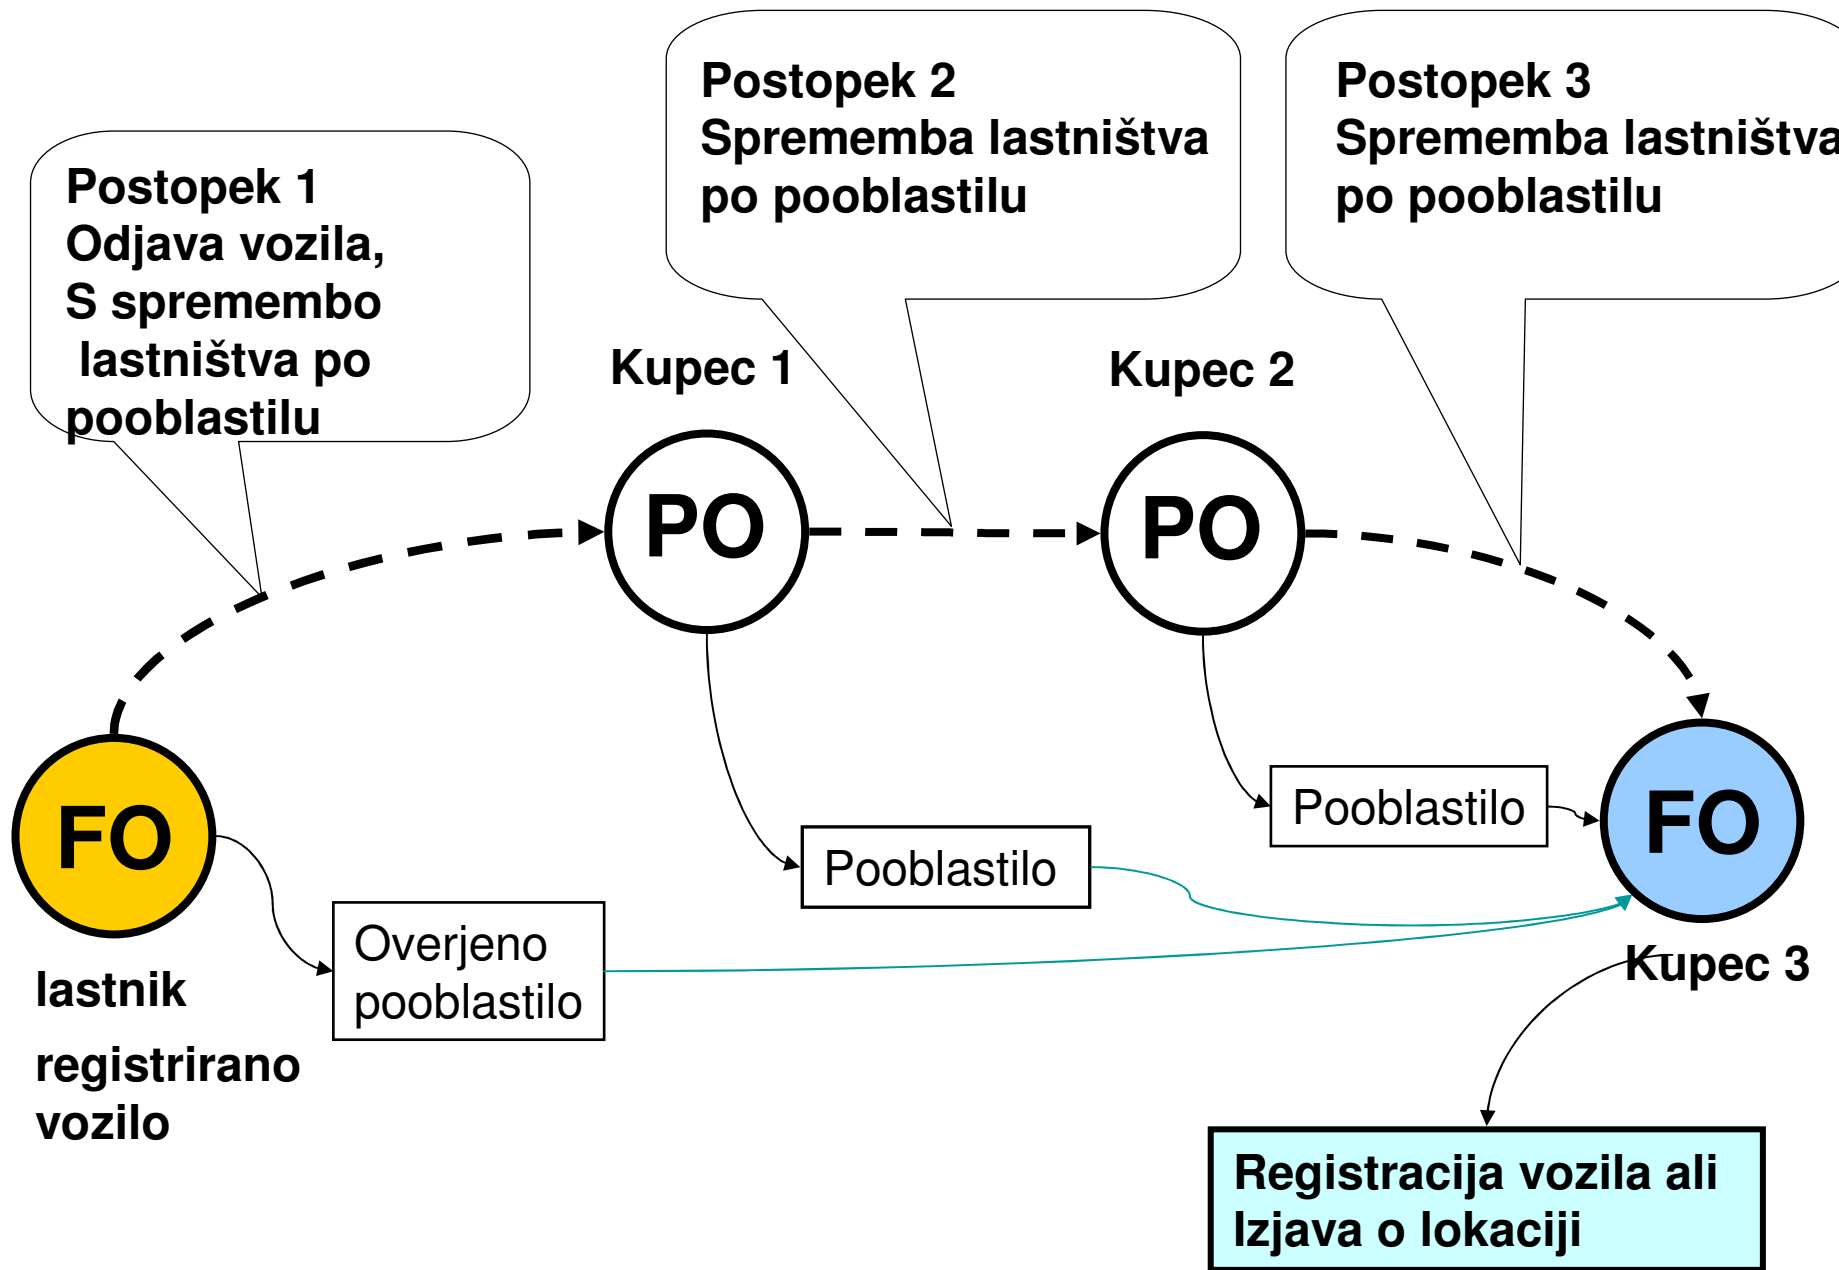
Postopek 1
Odjava vozila,
S spremembo
lastništva po
pooblastilu

Postopek 2
Sprememba lastništva
po pooblastilu

Postopek 3
Sprememba lastništva
po pooblastilu

Kupec 1

Kupec 2

PO

PO

FO

lastnik

registrirano
vozilo

Overjeno
pooblastilo

Pooblastilo

Pooblastilo

FO

Kupec 3

Registracija vozila ali
Izjava o lokaciji